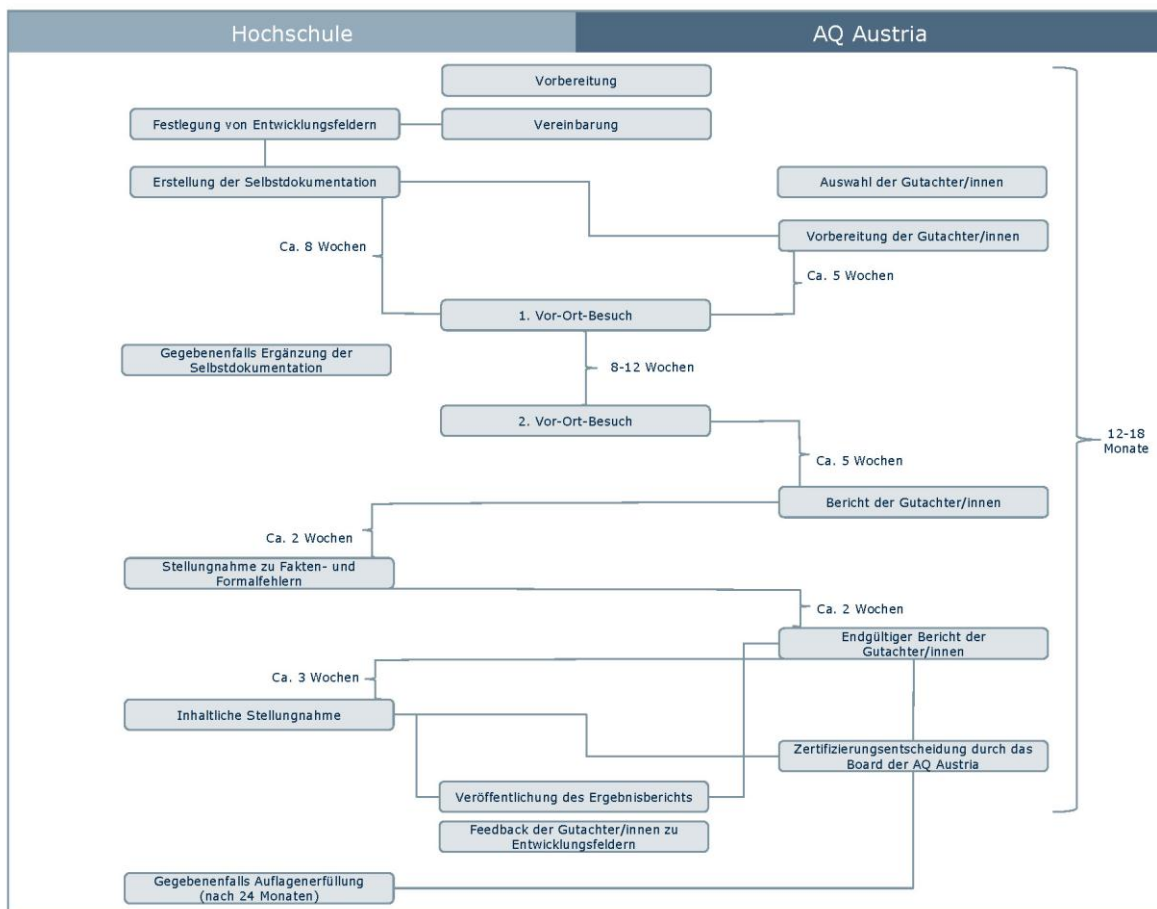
Hochschule

AQ Austria

Vorbereitung

Festlegung von Entwicklungsfeldern

Vereinbarung

Erstellung der Selbstdokumentation

Auswahl der Gutachter/innen

Vorbereitung der Gutachter/innen

Ca. 8 Wochen

Ca. 5 Wochen

1. Vor-Ort-Besuch

Gegebenenfalls Ergänzung der Selbstdokumentation

8-12 Wochen

2. Vor-Ort-Besuch

12-18 Monate

Ca. 5 Wochen

Bericht der Gutachter/innen

Ca. 2 Wochen

Stellungnahme zu Fakten- und Formalfehlern

Ca. 2 Wochen

Endgültiger Bericht der Gutachter/innen

Ca. 3 Wochen

Inhaltliche Stellungnahme

Zertifizierungsentscheidung durch das Board der AQ Austria

Veröffentlichung des Ergebnisberichts

Feedback der Gutachter/innen zu Entwicklungsfeldern

Gegebenenfalls Auflagenerfüllung (nach 24 Monaten)